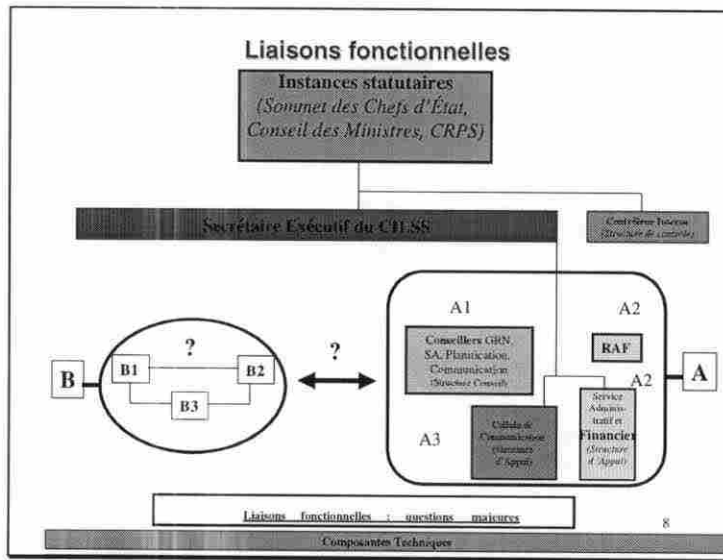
Liaisons fonctionnelles

Instances statutaires
(Sommet des Chefs d'État, Conseil des Ministres, CRPS)

Secrétaire Exécutif du CILSS

Contrôleur Interne
(Structure de contrôle)

A1

A2

Conseillers GRN, SA, Planification, Communication
(Structure Conseil)

RAF

?

?

B

B1

B2

B3

A2

A

Cellule de Communication
(Structure d'Appui)

Service Administratif et Financier
(Structure d'Appui)

A3

Liaisons fonctionnelles : questions majeures

8

Composantes Techniques